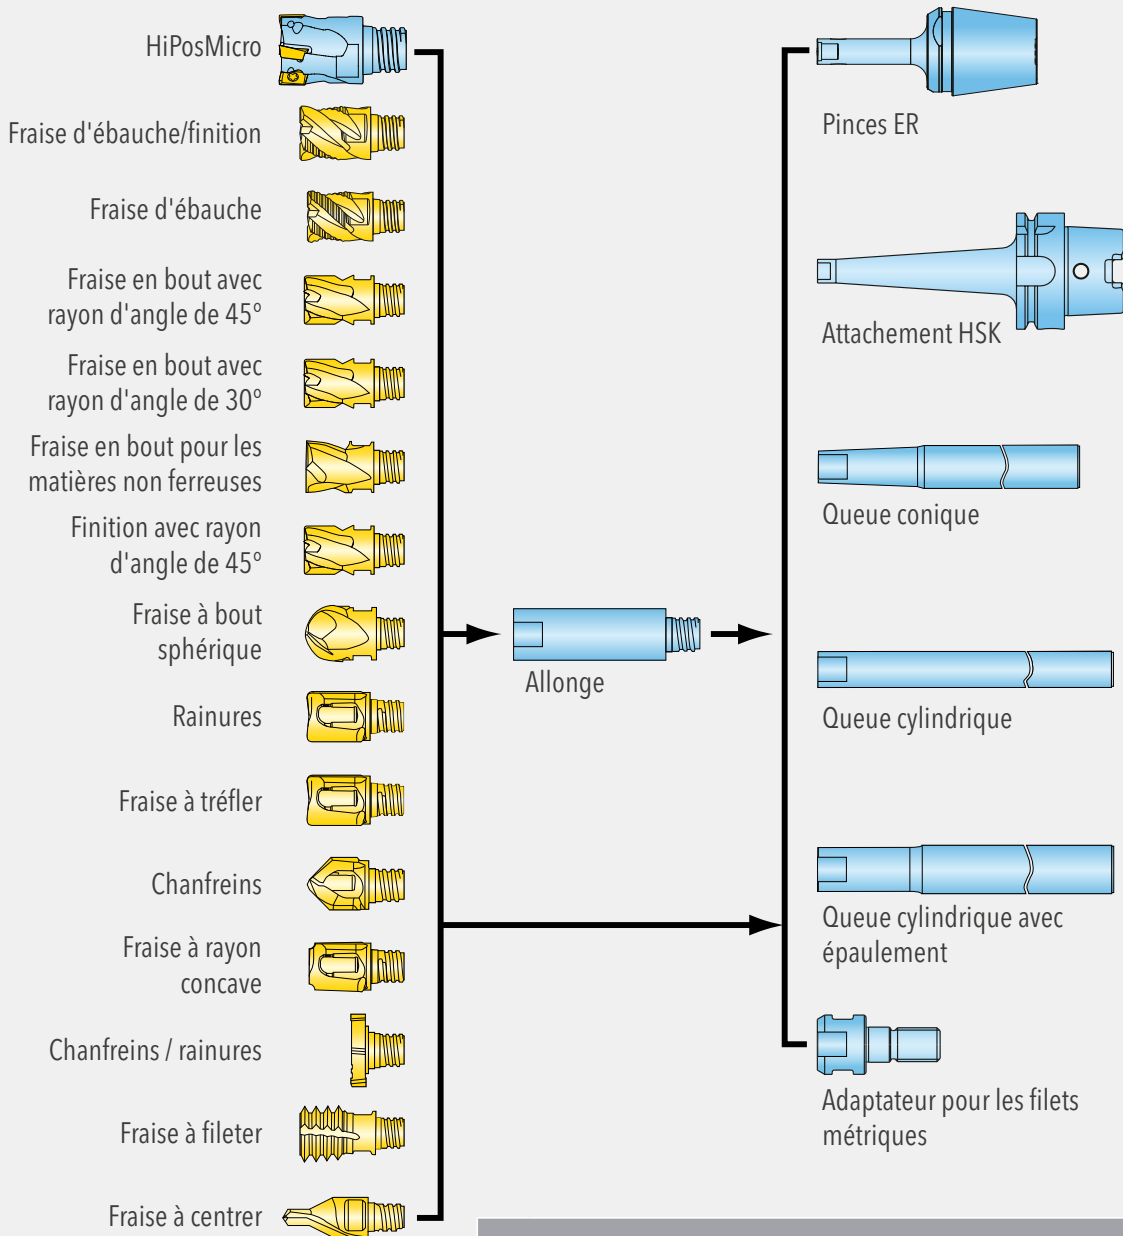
HiPosMicro

Fraise d'ébauche/finition

Fraise d'ébauche

Fraise en bout avec rayon d'angle de 45°

Fraise en bout avec rayon d'angle de 30°

Fraise en bout pour les matières non ferreuses

Finition avec rayon d'angle de 45°

Fraise à bout sphérique

Rainures

Fraise à tréfler

Chanfreins

Fraise à rayon concave

Chanfreins / rainures

Fraise à fileter

Fraise à centrer

Allonge

Pinces ER

Attachement HSK

Queue conique

Queue cylindrique

Queue cylindrique avec épaulement

Adaptateur pour les filets métriques